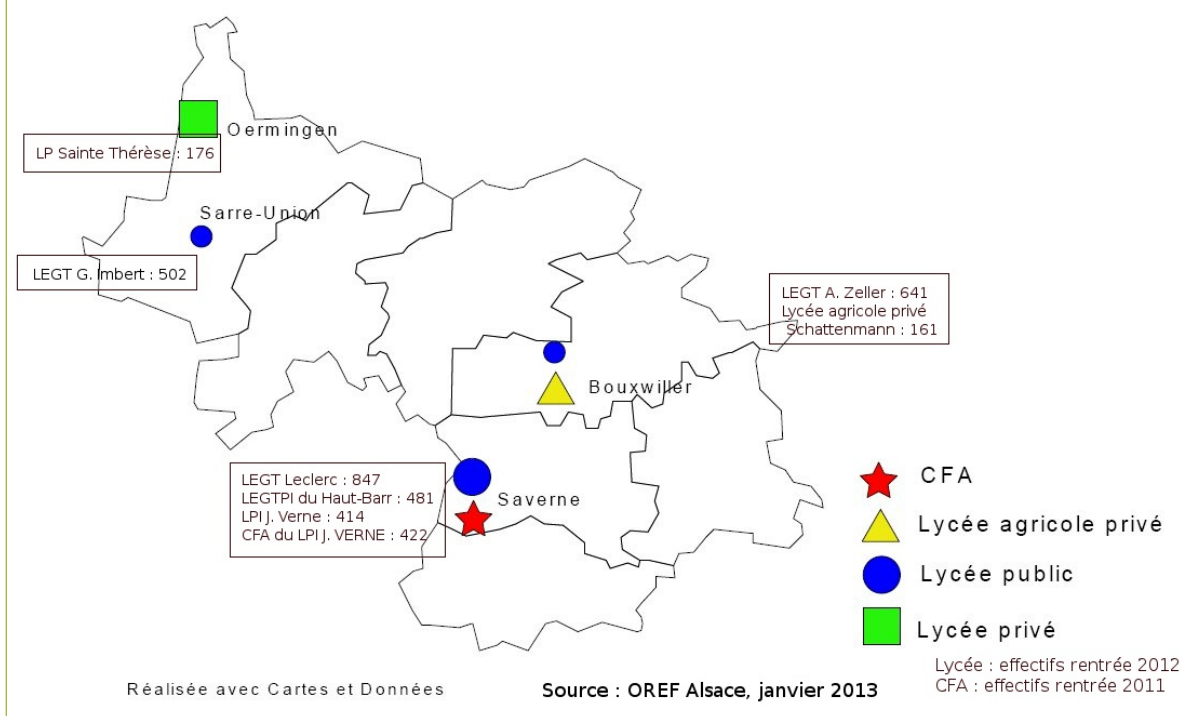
Oermingen

LP Sainte Thérèse : 176

Sarre-Union

LEGT G. Imbert : 502

LEGT A. Zeller : 641
Lycée agricole privé
Schattenmann : 161

Bouxwiller

LEGT Leclerc : 847
LEGTPI du Haut-Barr : 481
LPI J. Verne : 414
CFA du LPI J. VERNE : 422

Saverne

CFA

Lycée agricole privé

Lycée public

Lycée privé

Lycée : effectifs rentrée 2012
CFA : effectifs rentrée 2011

Réalisée avec Cartes et Données

Source : OREF Alsace, janvier 2013